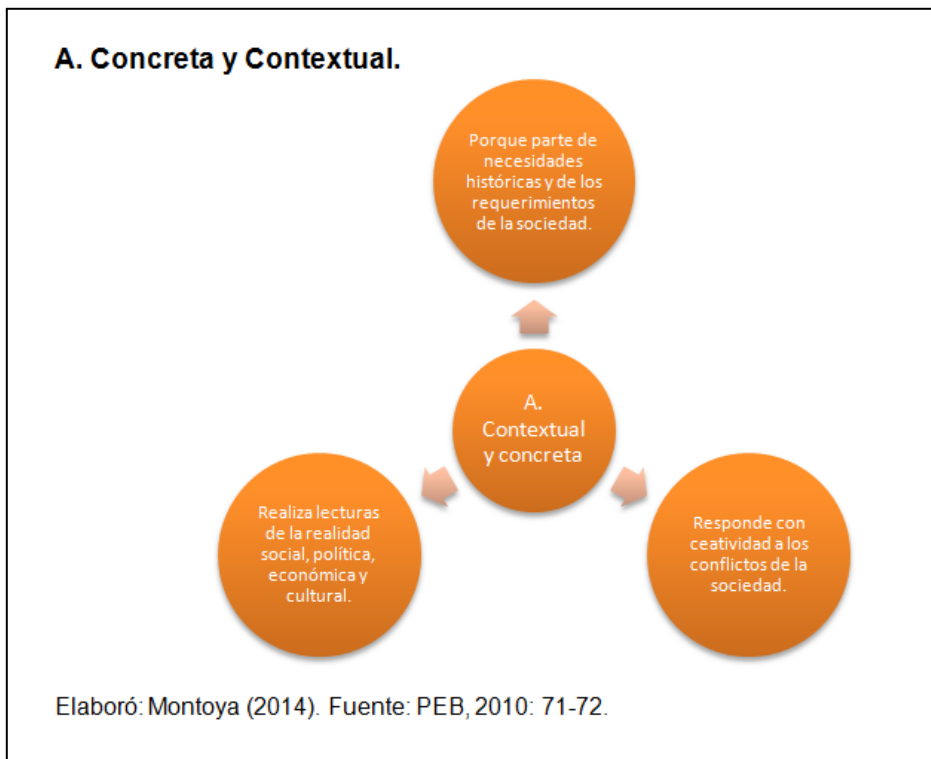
A. Concreta y Contextual.

Porque parte de necesidades históricas y de los requerimientos de la sociedad.

A. Contextual y concreta

Realiza lecturas de la realidad social, política, económica y cultural.

Responde con ceatividad a los conflictos de la sociedad.

Elaboró: Montoya (2014). Fuente: PEB, 2010: 71-72.